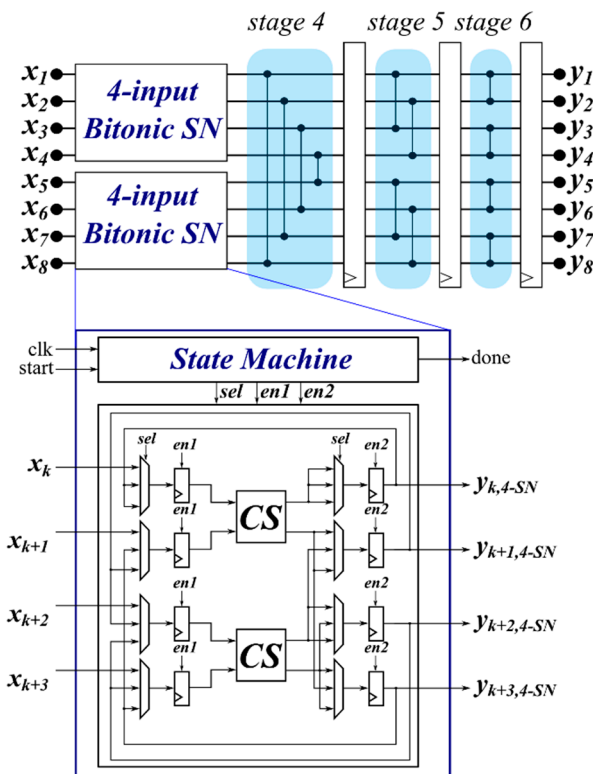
stage 4 stage 5 stage 6

$x_1$
$x_2$
$x_3$
$x_4$
$x_5$
$x_6$
$x_7$
$x_8$

4-input Bitonic SN

4-input Bitonic SN

$y_1$
$y_2$
$y_3$
$y_4$
$y_5$
$y_6$
$y_7$
$y_8$

clk
start

State Machine

done

sel en1 en2

sel en1 sel en2
en1 en2
en1 en2
en1 en2

CS
CS

$x_k$
$x_{k+1}$
$x_{k+2}$
$x_{k+3}$

$y_{k,4\text{-}SN}$
$y_{k+1,4\text{-}SN}$
$y_{k+2,4\text{-}SN}$
$y_{k+3,4\text{-}SN}$